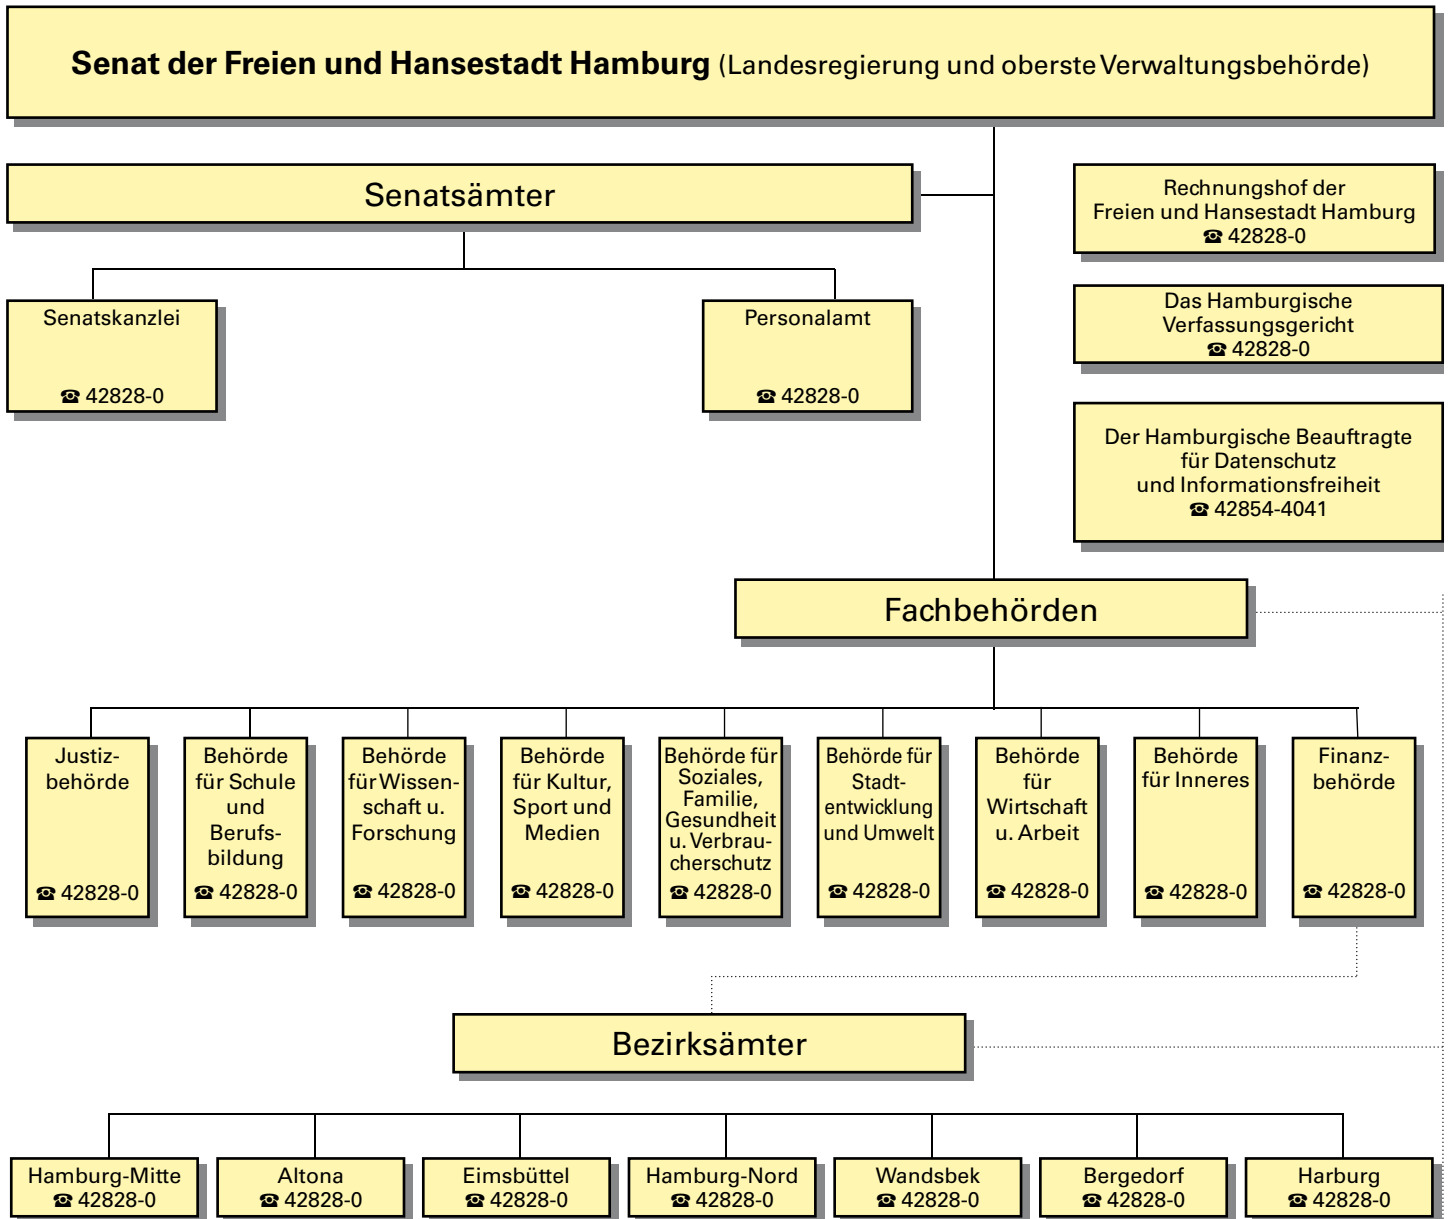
**Senat der Freien und Hansestadt Hamburg** (Landesregierung und oberste Verwaltungsbehörde)

Senatsämter

Senatskanzlei
☎ 42828-0

Personalamt
☎ 42828-0

Rechnungshof der Freien und Hansestadt Hamburg
☎ 42828-0

Das Hamburgische Verfassungsgericht
☎ 42828-0

Der Hamburgische Beauftragte für Datenschutz und Informationsfreiheit
☎ 42854-4041

Fachbehörden

Justizbehörde
☎ 42828-0

Behörde für Schule und Berufsbildung
☎ 42828-0

Behörde für Wissenschaft u. Forschung
☎ 42828-0

Behörde für Kultur, Sport und Medien
☎ 42828-0

Behörde für Soziales, Familie, Gesundheit u. Verbraucherschutz
☎ 42828-0

Behörde für Stadtentwicklung und Umwelt
☎ 42828-0

Behörde für Wirtschaft u. Arbeit
☎ 42828-0

Behörde für Inneres
☎ 42828-0

Finanzbehörde
☎ 42828-0

Bezirksämter

Hamburg-Mitte
☎ 42828-0

Altona
☎ 42828-0

Eimsbüttel
☎ 42828-0

Hamburg-Nord
☎ 42828-0

Wandsbek
☎ 42828-0

Bergedorf
☎ 42828-0

Harburg
☎ 42828-0